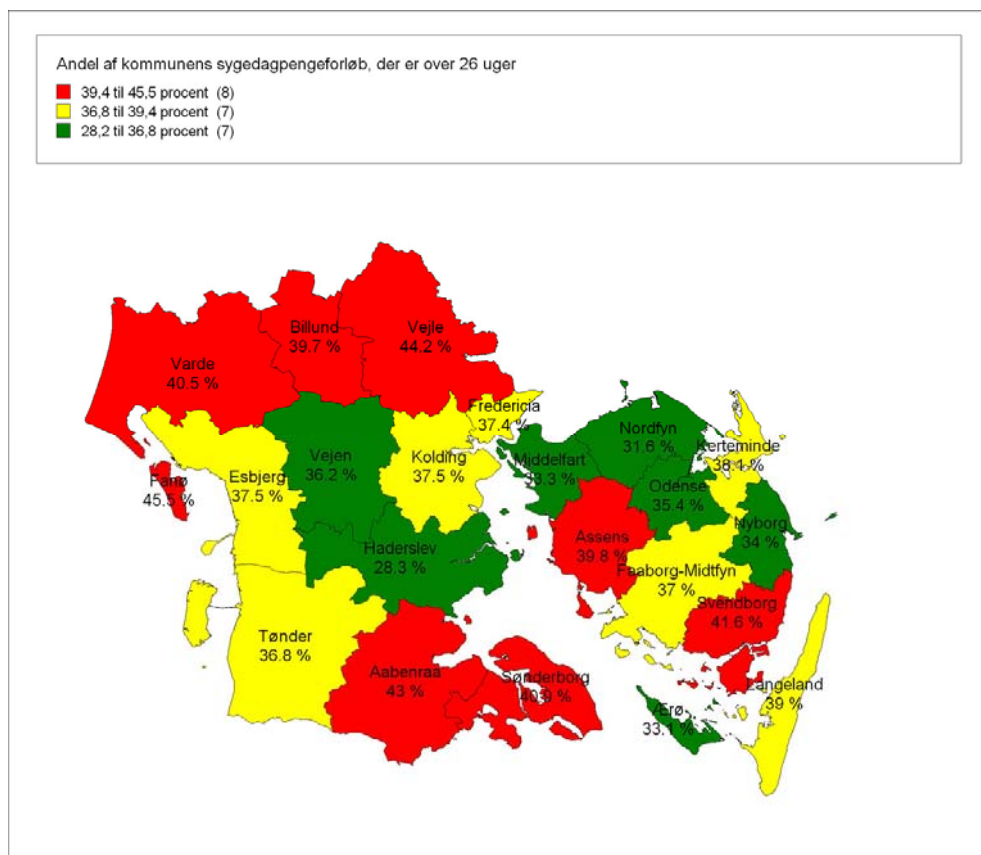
Andel af kommunens sygedagpengeforløb, der er over 26 uger
39,4 til 45,5 procent (8)
36,8 til 39,4 procent (7)
28,2 til 36,8 procent (7)

Billund
39.7 %

Vejle
44.2 %

Varde
40.5 %

Fredericia
37.4 %

Nordfyn
31.6 %

Kerteminde
38.1 %

Vejen
36.2 %

Kolding
37.5 %

Middelfart
33.3 %

Fanø
45.5 %

Esbjerg
37.5 %

Odense
35.4 %

Nyborg
34 %

Assens
39.8 %

Haderslev
28.3 %

Faaborg-Midtfyn
37 %

Svendborg
41.6 %

Tønder
36.8 %

Aabenraa
43 %

Sønderborg
40.9 %

Langeland
39 %

Ærø
33.1 %